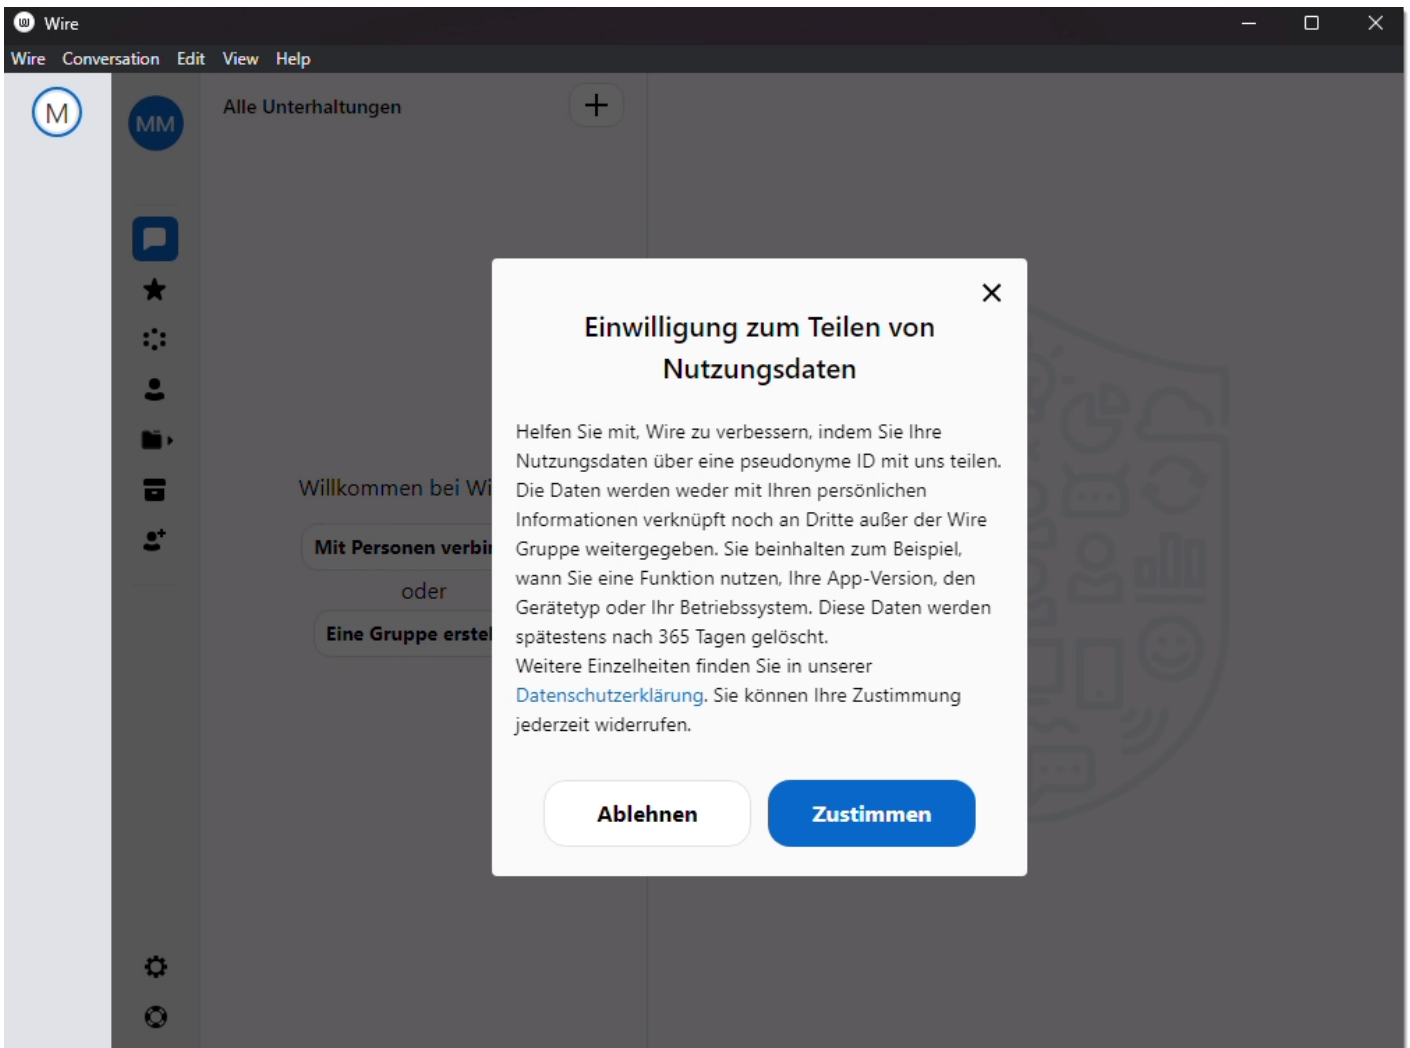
Wire

Wire Conversation Edit View Help

M

MM

Alle Unterhaltungen

+

Willkommen bei Wi

Mit Personen verbi

oder

Eine Gruppe erstel

Einwilligung zum Teilen von Nutzungsdaten

Helfen Sie mit, Wire zu verbessern, indem Sie Ihre Nutzungsdaten über eine pseudonyme ID mit uns teilen. Die Daten werden weder mit Ihren persönlichen Informationen verknüpft noch an Dritte außer der Wire Gruppe weitergegeben. Sie beinhalten zum Beispiel, wann Sie eine Funktion nutzen, Ihre App-Version, den Gerätetyp oder Ihr Betriebssystem. Diese Daten werden spätestens nach 365 Tagen gelöscht.
Weitere Einzelheiten finden Sie in unserer Datenschutzerklärung. Sie können Ihre Zustimmung jederzeit widerrufen.

Ablehnen

Zustimmen